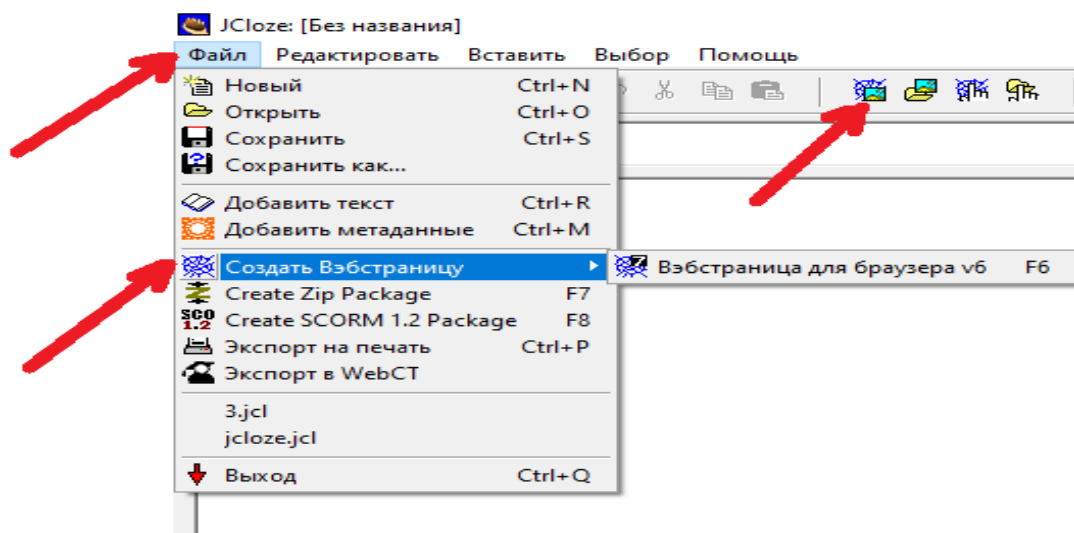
JCloze: [Без названия]

Файл Редактировать Вставить Выбор Помощь

Новый Ctrl+N
Открыть Ctrl+O
Сохранить Ctrl+S
Сохранить как...
Добавить текст Ctrl+R
Добавить метаданные Ctrl+M
Создать Вэбстраницу
Create Zip Package F7
Create SCORM 1.2 Package F8
Экспорт на печать Ctrl+P
Экспорт в WebCT
3.jcl
jcloze.jcl
Выход Ctrl+Q

Вэбстраница для браузера v6 F6